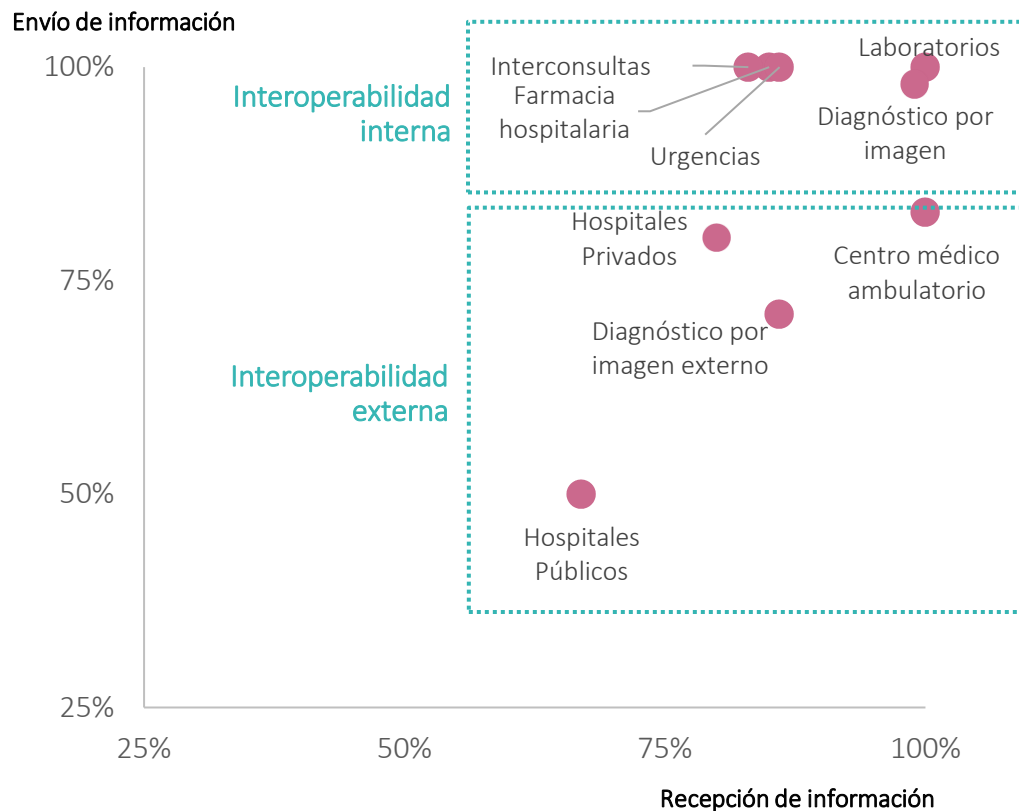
Envío de información

100%

75%

50%

25%

Interoperabilidad interna

Interconsultas

Farmacia hospitalaria

Urgencias

Laboratorios

Diagnóstico por imagen

Interoperabilidad externa

Hospitales Privados

Centro médico ambulatorio

Diagnóstico por imagen externo

Hospitales Públicos

25%

50%

75%

100%

Recepción de información